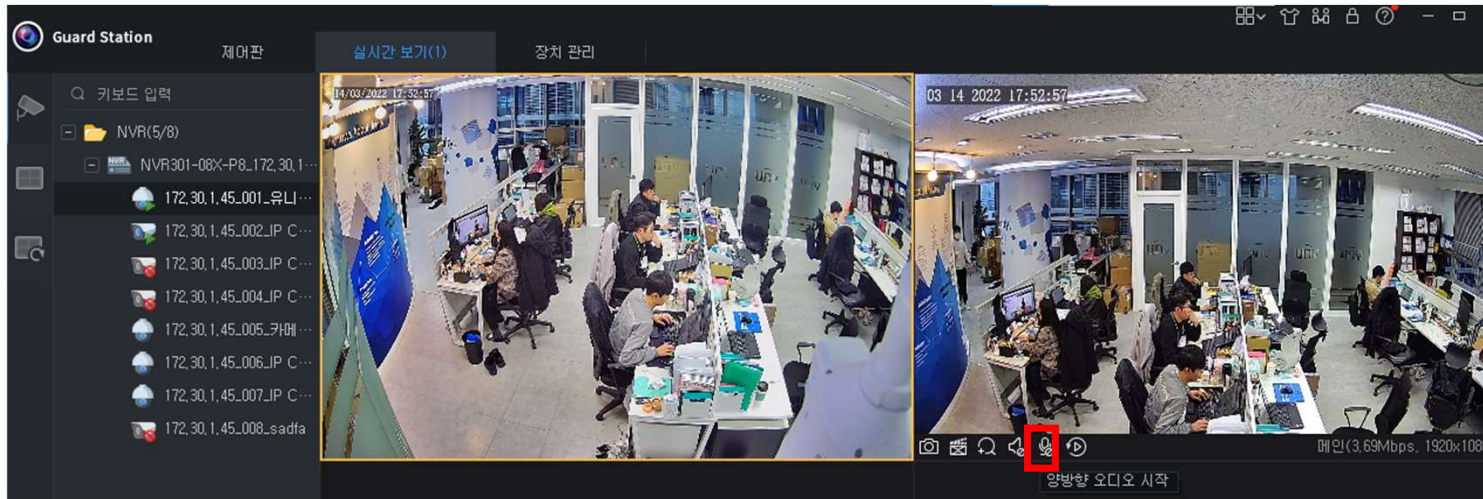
Guard Station

제어판

실시간 보기(1)

장치 관리

키보드 입력

NVR(5/8)

NVR301-08X-P8_172,30,1…

172,30,1,45_001_유니…

172,30,1,45_002_IP C…

172,30,1,45_003_IP C…

172,30,1,45_004_IP C…

172,30,1,45_005_카메…

172,30,1,45_006_IP C…

172,30,1,45_007_IP C…

172,30,1,45_008_sadfa

14/03/2022 17:52:57

03 14 2022 17:52:57

메인(3,69Mbps, 1920x108

양방향 오디오 시작